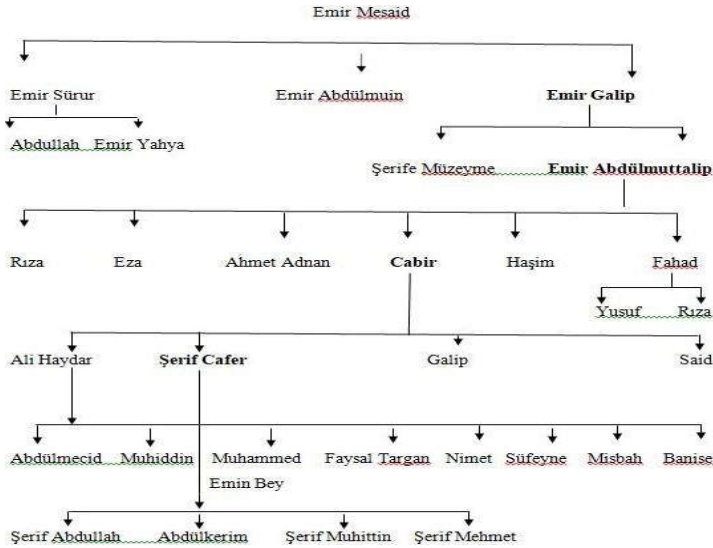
Emir Mesaid

Emir Sürur

Abdullah Emir Yahya

Emir Abdülmuin

Emir Galip

Şerife Müzeyme Emir Abdülmuttalip

Rıza

Eza

Ahmet Adnan

Cabir

Haşim

Fahad

Yusuf Rıza

Ali Haydar

Şerif Cafer

Galip

Said

Abdülmecid

Muhiddin

Muhammed Emin Bey

Faysal Targan

Nimet

Süfeyne

Misbah

Banise

Şerif Abdullah

Abdülkerim

Şerif Muhittin

Şerif Mehmet